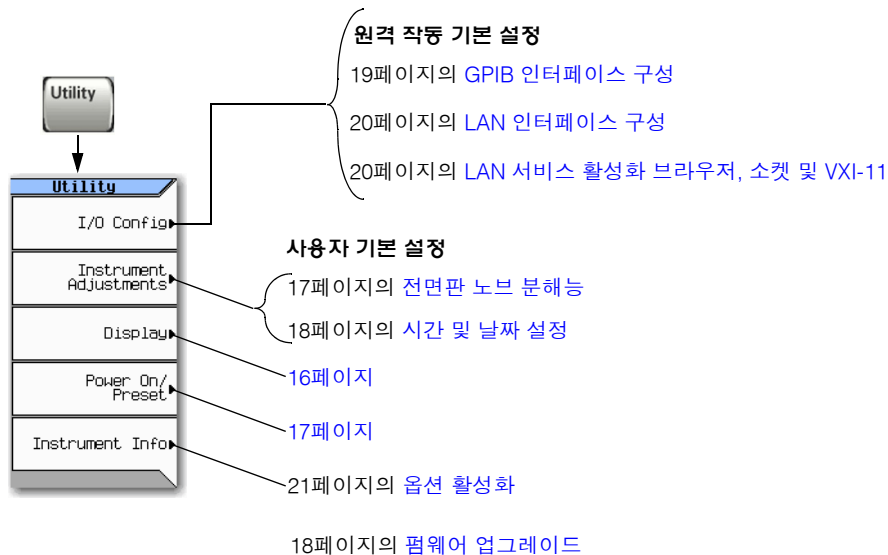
Utility

Utility

I/O Config

Instrument Adjustments

Display

Power On/ Preset

Instrument Info

원격 작동 기본 설정

19페이지의 GPIB 인터페이스 구성

20페이지의 LAN 인터페이스 구성

20페이지의 LAN 서비스 활성화 브라우저, 소켓 및 VXI-11

사용자 기본 설정

17페이지의 전면판 노브 분해능

18페이지의 시간 및 날짜 설정

16페이지

17페이지

21페이지의 옵션 활성화

18페이지의 펌웨어 업그레이드